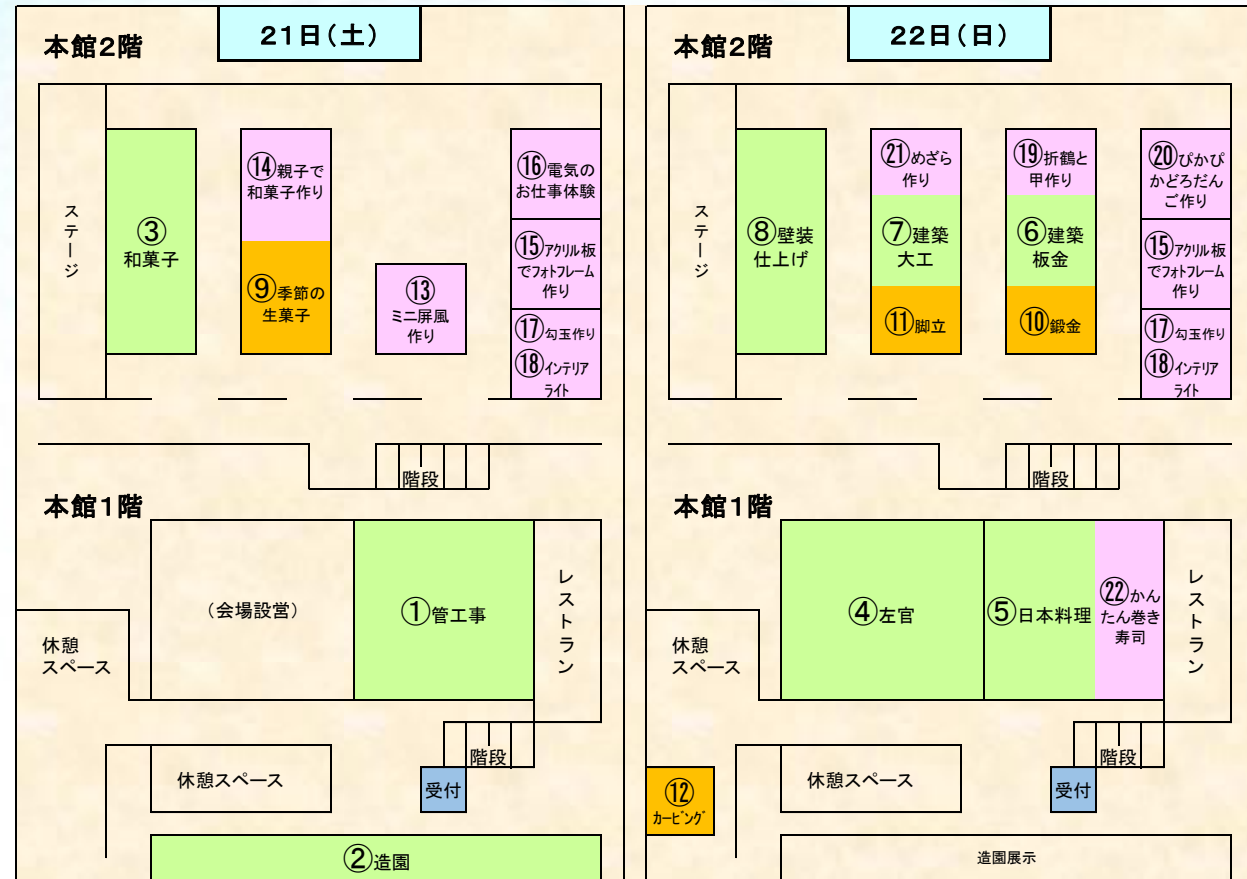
21日（土）

本館2階

ステージ

③和菓子

⑭親子で和菓子作り

⑨季節の生菓子

⑬ミニ屏風作り

⑯電気のお仕事体験

⑮アクリル板でフォトフレーム作り

⑰勾玉作り

⑱インテリアライト

階段

本館1階

（会場設営）

①管工事

レストラン

休憩スペース

階段

休憩スペース

受付

②造園

22日（日）

本館2階

ステージ

⑧壁装仕上げ

㉑めざら作り

⑦建築大工

⑪脚立

⑲折鶴と甲作り

⑥建築板金

⑩鍛金

⑳ぴかぴかどろだんご作り

⑮アクリル板でフォトフレーム作り

⑰勾玉作り

⑱インテリアライト

階段

本館1階

④左官

⑤日本料理

㉒かんたん巻き寿司

レストラン

休憩スペース

階段

休憩スペース

受付

⑫カービング

造園展示